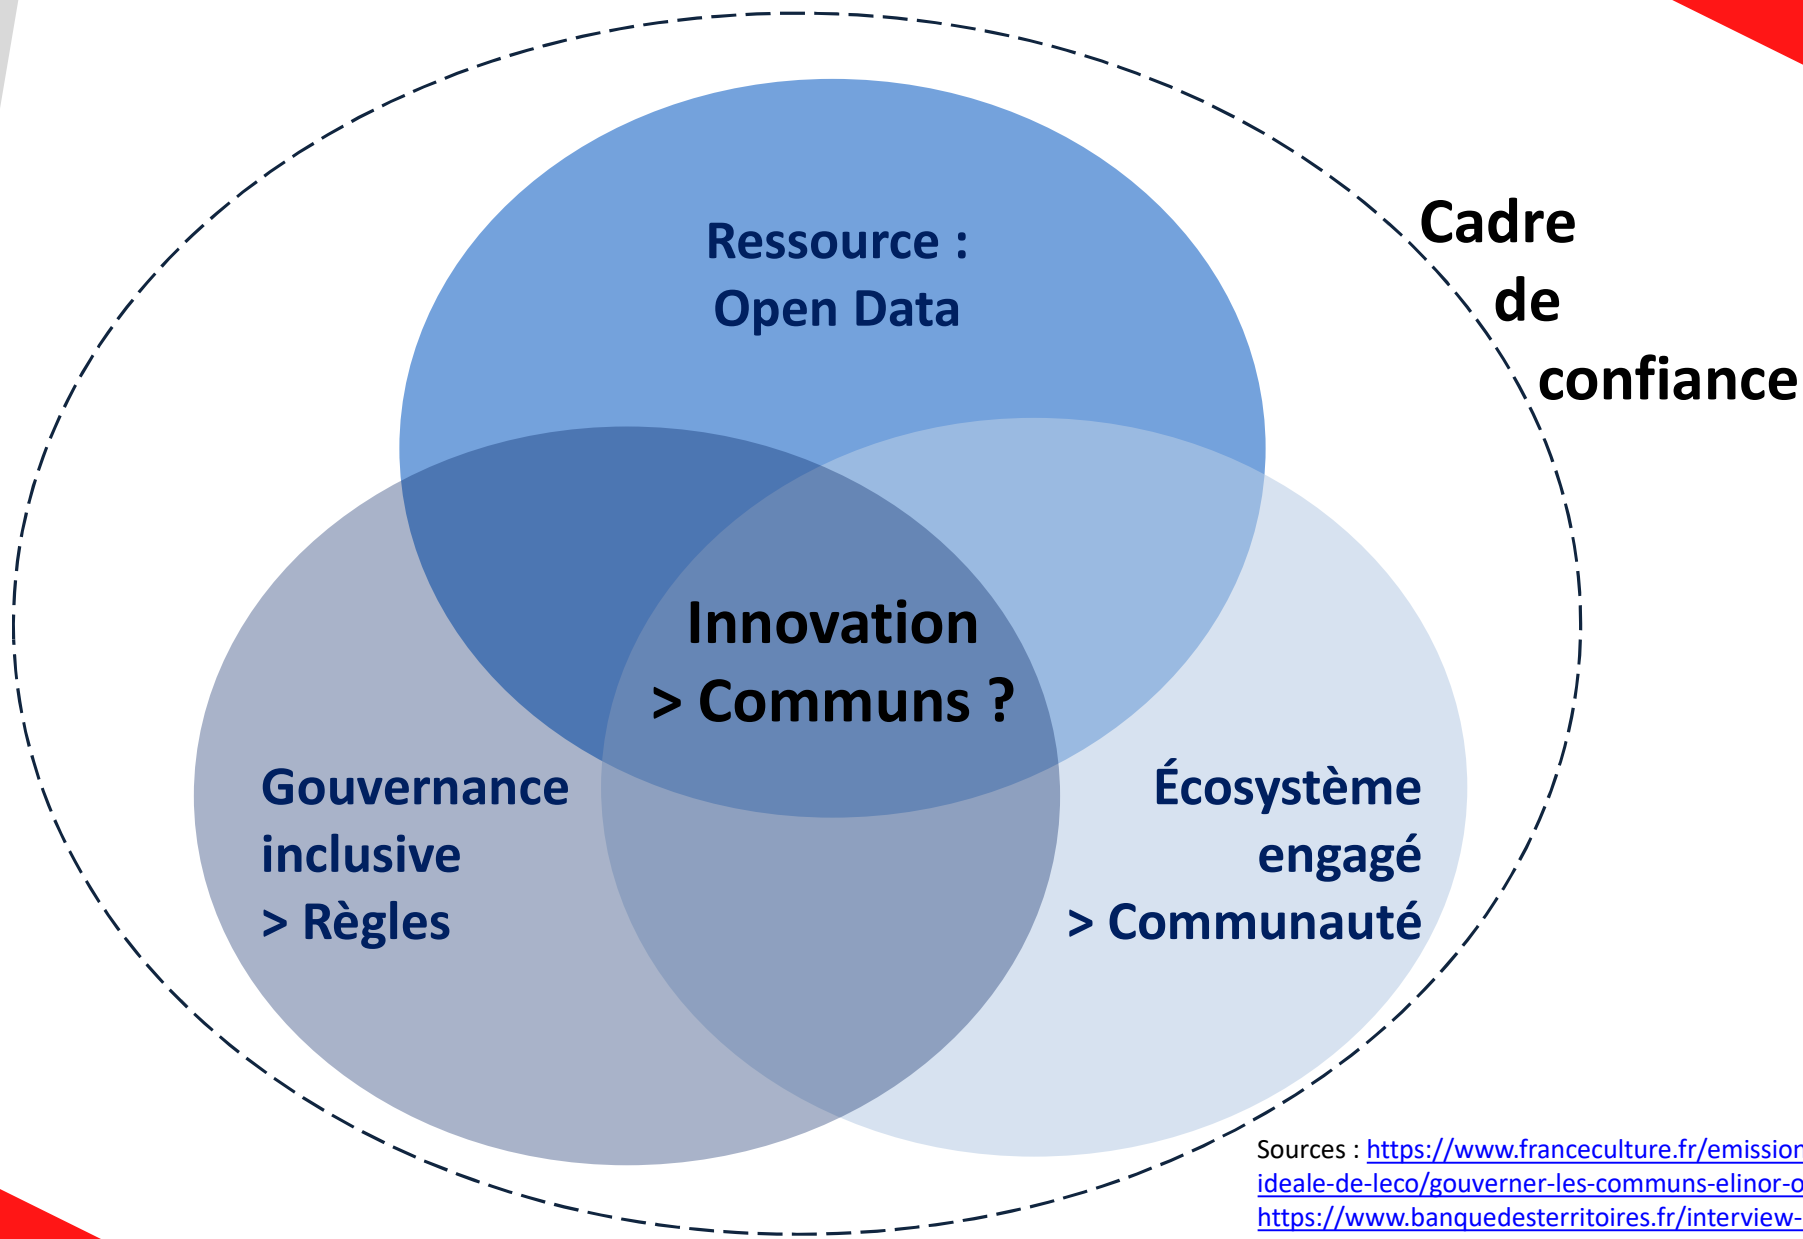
Ressource :
Open Data

Cadre de confiance

Innovation
> Communs ?

Gouvernance inclusive
> Règles

Écosystème engagé
> Communauté

Sources : https://www.franceculture.fr/emission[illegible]
ideale-de-leco/gouverner-les-communs-elinor-o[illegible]
https://www.banquedesterritoires.fr/interview-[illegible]